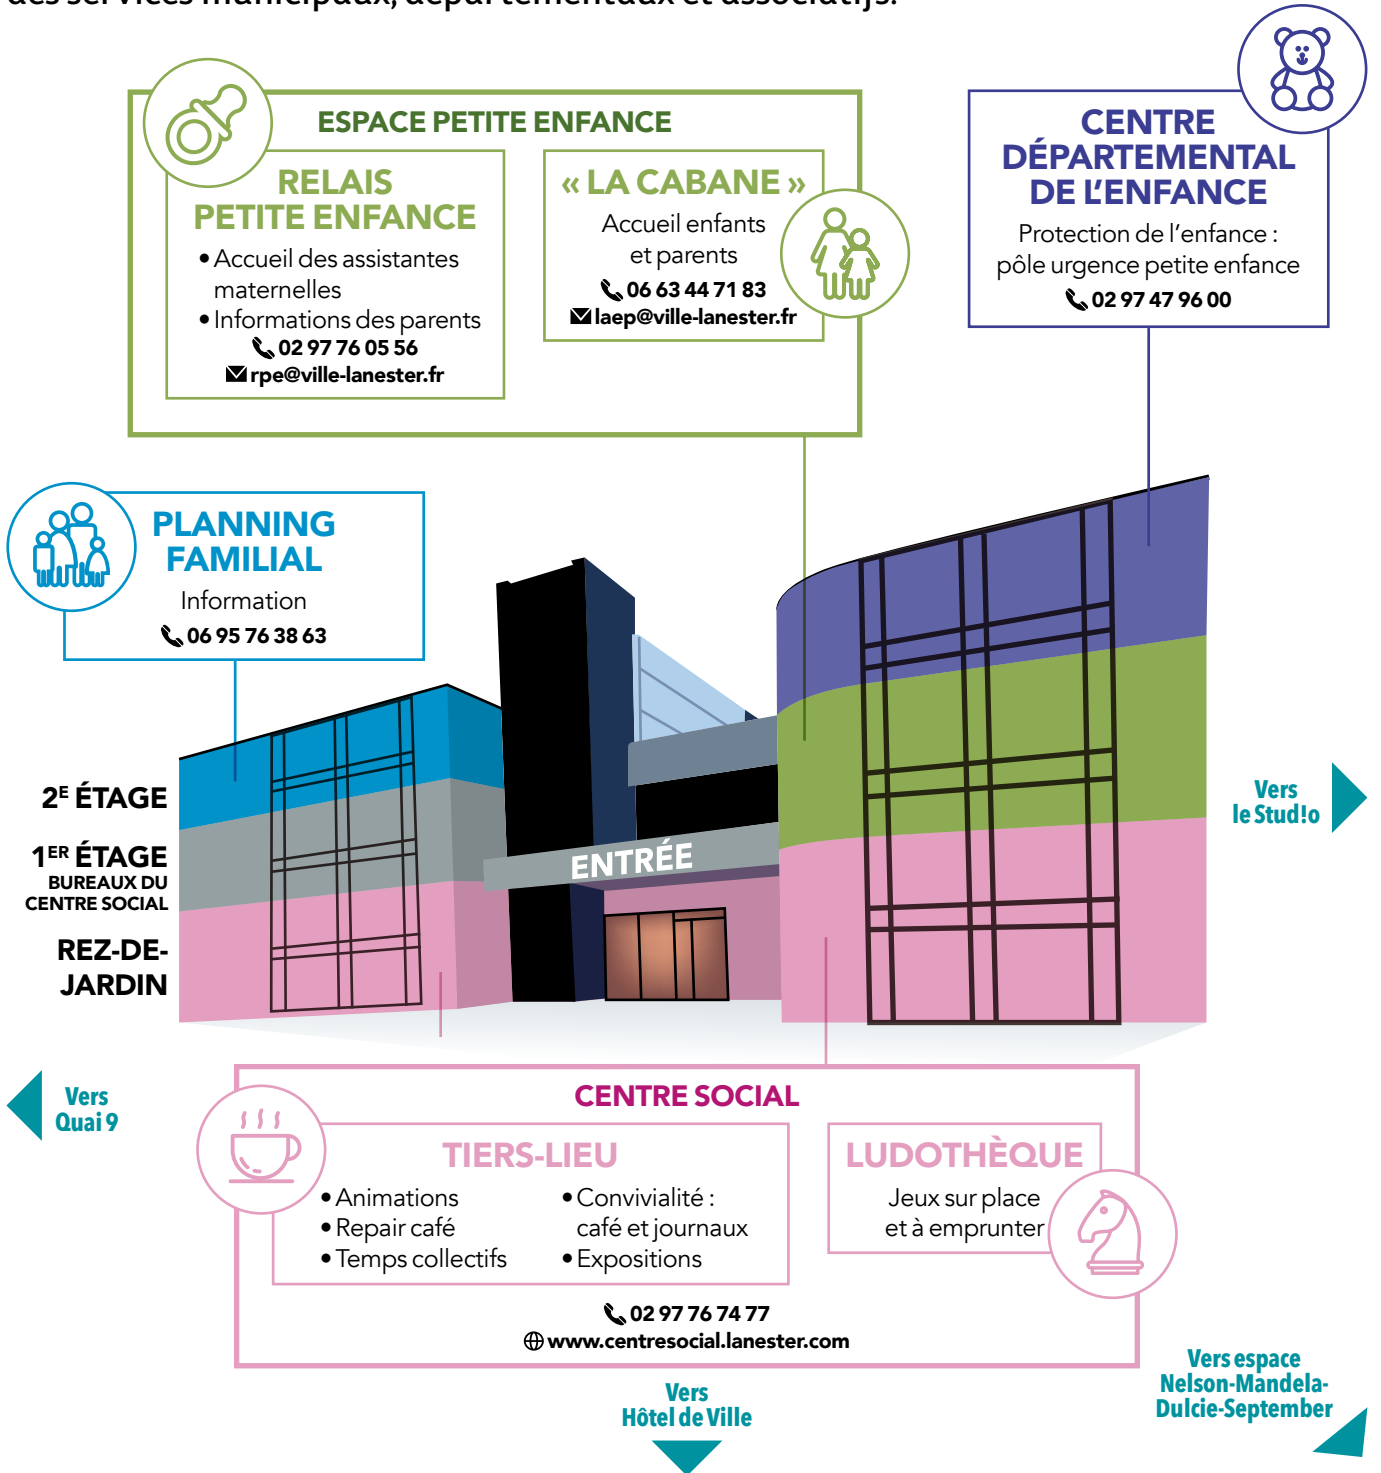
ESPACE PETITE ENFANCE

RELAIS PETITE ENFANCE
• Accueil des assistantes maternelles
• Informations des parents
02 97 76 05 56
rpe@ville-lanester.fr

« LA CABANE »
Accueil enfants et parents
06 63 44 71 83
laep@ville-lanester.fr

CENTRE DÉPARTEMENTAL DE L'ENFANCE
Protection de l'enfance : pôle urgence petite enfance
02 97 47 96 00

PLANNING FAMILIAL
Information
06 95 76 38 63

2$^{E}$ ÉTAGE

1$^{ER}$ ÉTAGE
BUREAUX DU CENTRE SOCIAL

REZ-DE-JARDIN

ENTRÉE

Vers le Stud!o

Vers Quai 9

CENTRE SOCIAL

TIERS-LIEU
• Animations
• Repair café
• Temps collectifs
• Convivialité : café et journaux
• Expositions

LUDOTHÈQUE
Jeux sur place et à emprunter

02 97 76 74 77
www.centresocial.lanester.com

Vers Hôtel de Ville

Vers espace Nelson-Mandela-Dulcie-September